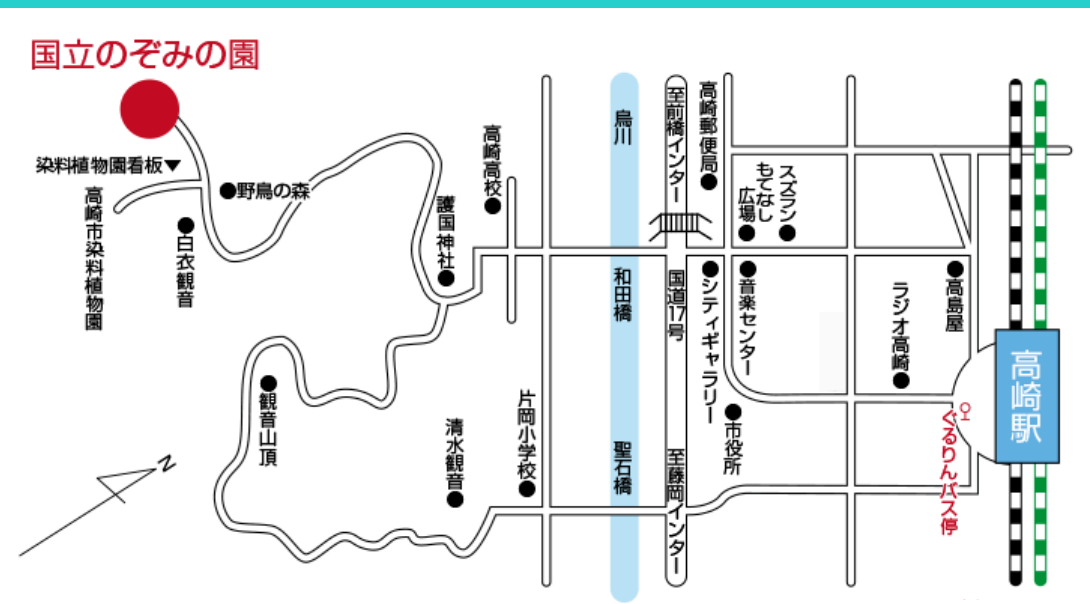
国立のぞみの園

染料植物園看板▼

高崎市染料植物園

白衣観音

野鳥の森

護国神社

高崎高校

烏川

至前橋インター

高崎郵便局

スズラン

もてなし広場

和田橋

国道17号

シティギャラリー

音楽センター

ラジオ高崎

高島屋

高崎駅

観音山頂

清水観音

片岡小学校

聖石橋

至藤岡インター

市役所

ぐるりんバス停

N